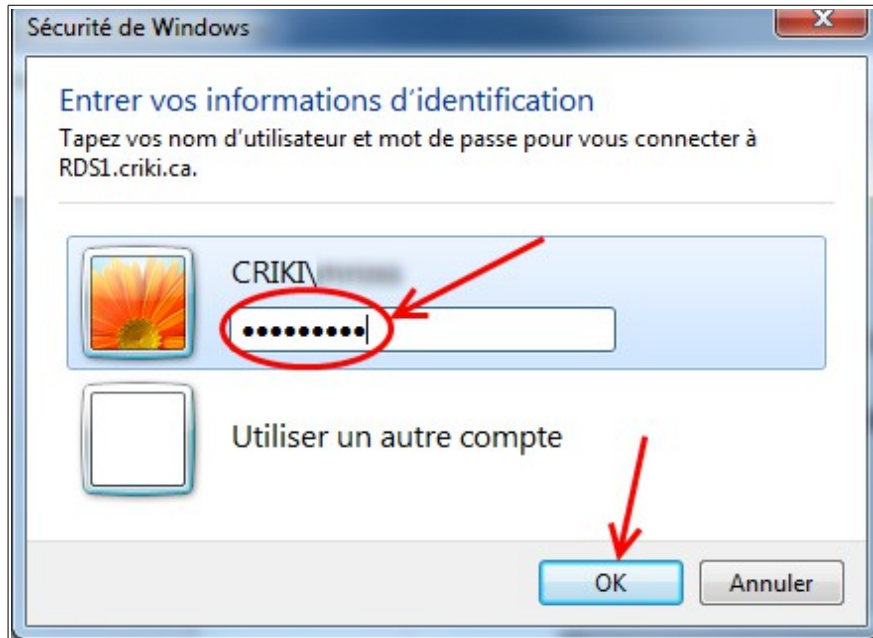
Sécurité de Windows

Entrer vos informations d'identification

Tapez vos nom d'utilisateur et mot de passe pour vous connecter à RDS1.criki.ca.

CRIKI\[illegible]

•••••••••

Utiliser un autre compte

OK

Annuler